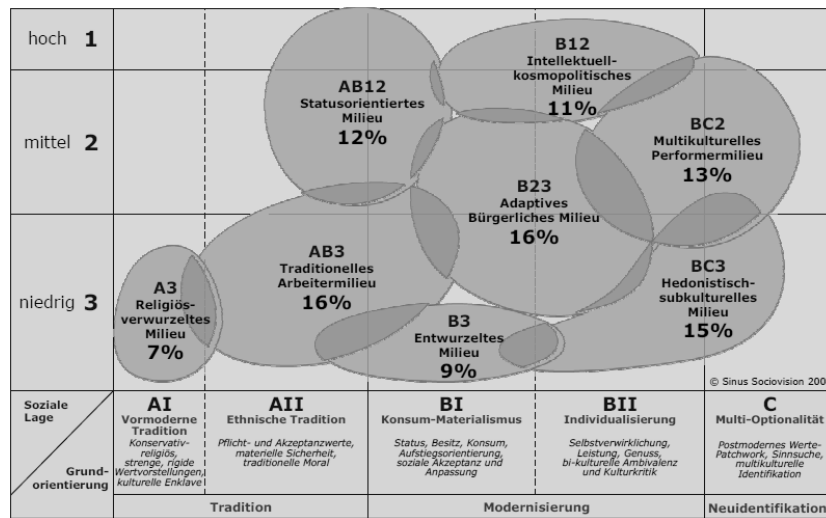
hoch **1**

mittel **2**

niedrig **3**

AB12
Statusorientiertes Milieu
12%

B12
Intellektuell-kosmopolitisches Milieu
11%

BC2
Multikulturelles Performermilieu
13%

B23
Adaptives Bürgerliches Milieu
16%

AB3
Traditionelles Arbeitermilieu
16%

A3
Religiös-verwurzeltes Milieu
7%

B3
Entwurzeltes Milieu
9%

BC3
Hedonistisch-subkulturelles Milieu
15%

© Sinus Sociovision 200

Soziale Lage

Grund-orientierung

| AI | AII | BI | BII | C |
|---|---|---|---|---|
| Vormoderne Tradition | Ethnische Tradition | Konsum-Materialismus | Individualisierung | Multi-Optionalität |
| Konservativ-religiös, strenge, rigide Wertvorstellungen, kulturelle Enklave | Pflicht- und Akzeptanzwerte, materielle Sicherheit, traditionelle Moral | Status, Besitz, Konsum, Aufstiegsorientierung, soziale Akzeptanz und Anpassung | Selbstverwirklichung, Leistung, Genuss, bi-kulturelle Ambivalenz und Kulturkritik | Postmodernes Werte-Patchwork, Sinnsuche, multikulturelle Identifikation |

Tradition | Modernisierung | Neuidentifikation